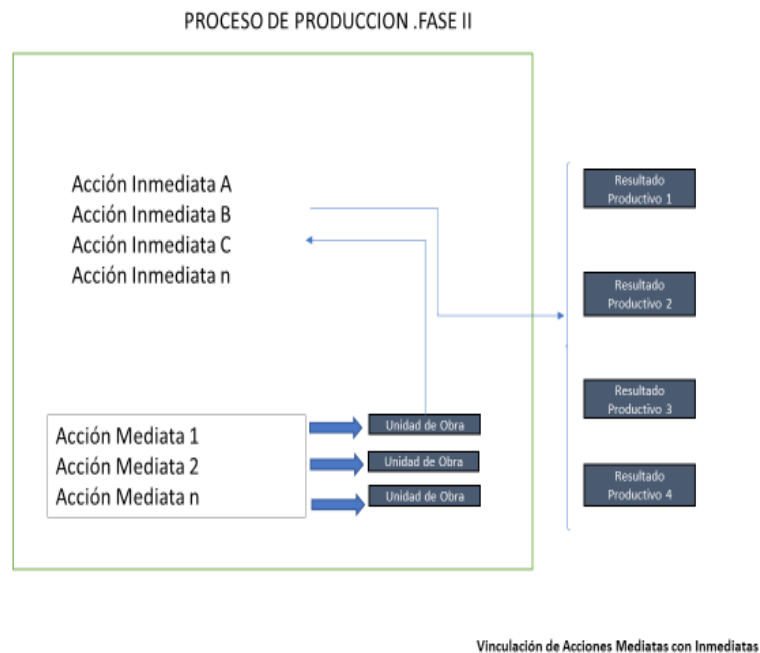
PROCESO DE PRODUCCION .FASE II

Acción Inmediata A
Acción Inmediata B
Acción Inmediata C
Acción Inmediata n

Resultado Productivo 1

Resultado Productivo 2

Resultado Productivo 3

Resultado Productivo 4

Acción Mediata 1
Acción Mediata 2
Acción Mediata n

Unidad de Obra

Unidad de Obra

Unidad de Obra

Vinculación de Acciones Mediatas con Inmediatas